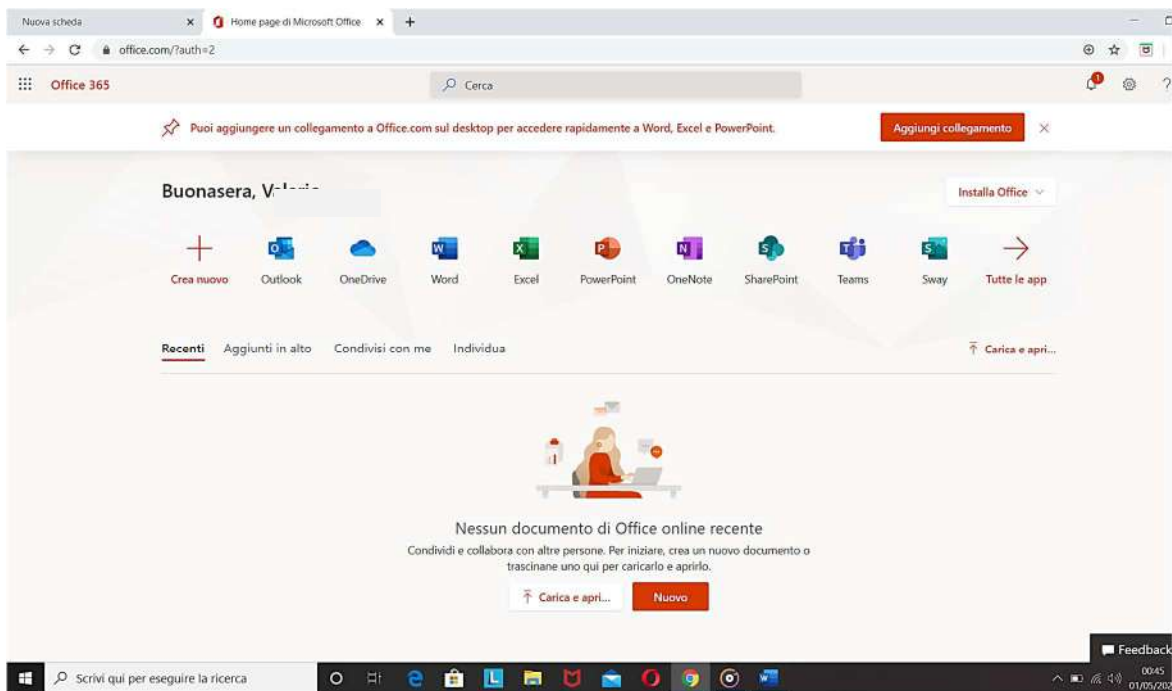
Nuova scheda × Home page di Microsoft Office × +

office.com/?auth=2

Office 365

Cerca

Puoi aggiungere un collegamento a Office.com sul desktop per accedere rapidamente a Word, Excel e PowerPoint.

Aggiungi collegamento

Buonasera, V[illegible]

Installa Office

Crea nuovo
Outlook
OneDrive
Word
Excel
PowerPoint
OneNote
SharePoint
Teams
Sway
Tutte le app

Recenti
Aggiunti in alto
Condivisi con me
Individua

Carica e apri...

Nessun documento di Office online recente

Condividi e collabora con altre persone. Per iniziare, crea un nuovo documento o trascinane uno qui per caricarlo e aprirlo.

Carica e apri...
Nuovo

Feedback

Scrivi qui per eseguire la ricerca

00:45
01/05/20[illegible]